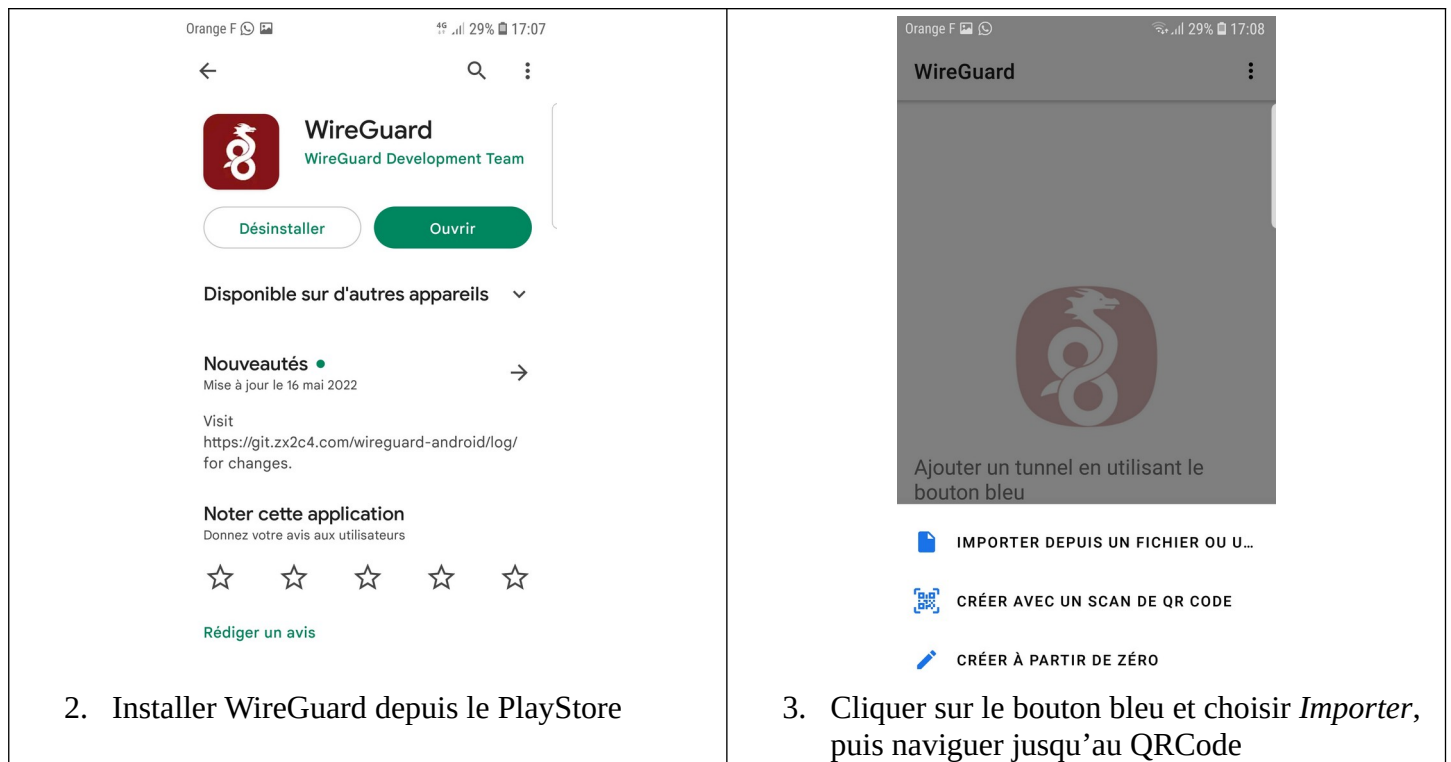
Orange F 4G 29% 17:07

WireGuard
WireGuard Development Team

Désinstaller
Ouvrir

Disponible sur d'autres appareils

Nouveautés •
Mise à jour le 16 mai 2022

Visit https://git.zx2c4.com/wireguard-android/log/ for changes.

Noter cette application
Donnez votre avis aux utilisateurs

☆ ☆ ☆ ☆ ☆

Rédiger un avis

2. Installer WireGuard depuis le PlayStore

Orange F 29% 17:08

WireGuard

Ajouter un tunnel en utilisant le bouton bleu

IMPORTER DEPUIS UN FICHIER OU U…

CRÉER AVEC UN SCAN DE QR CODE

CRÉER À PARTIR DE ZÉRO

3. Cliquer sur le bouton bleu et choisir *Importer*, puis naviguer jusqu'au QRCode